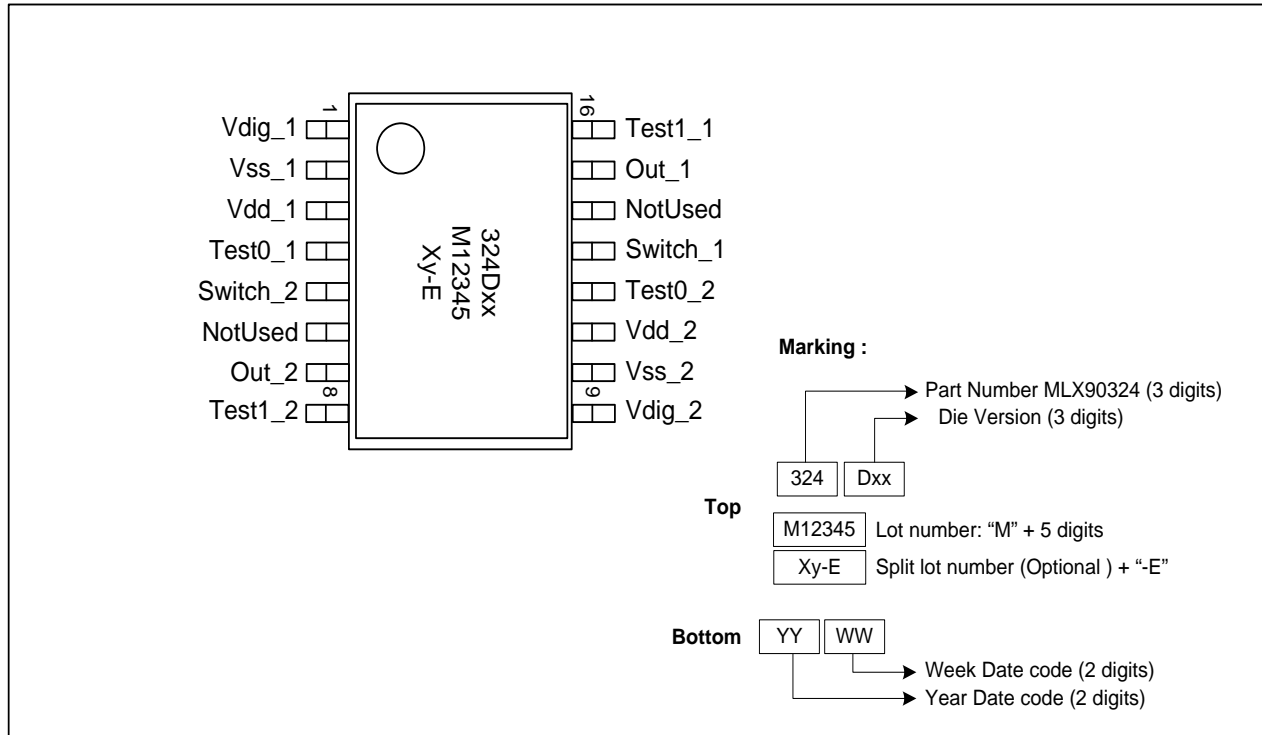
1
Vdig_1
Vss_1
Vdd_1
Test0_1
Switch_2
NotUsed
Out_2
8
Test1_2

324Dxx
M12345
Xy-E

16
Test1_1
Out_1
NotUsed
Switch_1
Test0_2
Vdd_2
Vss_2
9
Vdig_2

Marking :

Part Number MLX90324 (3 digits)
Die Version (3 digits)

324 Dxx

Top

M12345 Lot number: "M" + 5 digits
Xy-E Split lot number (Optional ) + "-E"

Bottom YY WW
Week Date code (2 digits)
Year Date code (2 digits)